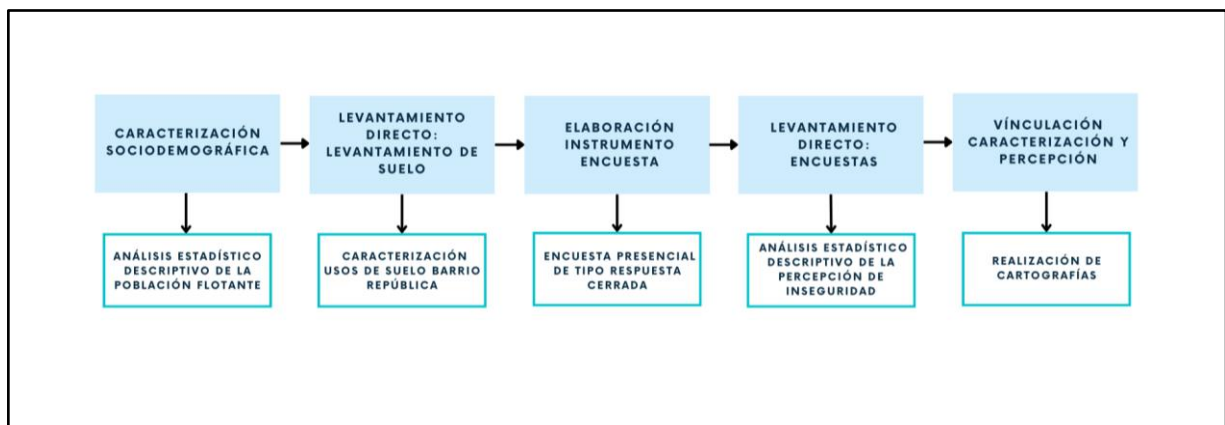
CARACTERIZACIÓN SOCIODEMOGRÁFICA

ANÁLISIS ESTADÍSTICO DESCRIPTIVO DE LA POBLACIÓN FLOTANTE

LEVANTAMIENTO DIRECTO: LEVANTAMIENTO DE SUELO

CARACTERIZACIÓN USOS DE SUELO BARRIO REPÚBLICA

ELABORACIÓN INSTRUMENTO ENCUESTA

ENCUESTA PRESENCIAL DE TIPO RESPUESTA CERRADA

LEVANTAMIENTO DIRECTO: ENCUESTAS

ANÁLISIS ESTADÍSTICO DESCRIPTIVO DE LA PERCEPCIÓN DE INSEGURIDAD

VÍNCULACIÓN CARACTERIZACIÓN Y PERCEPCIÓN

REALIZACIÓN DE CARTOGRAFÍAS